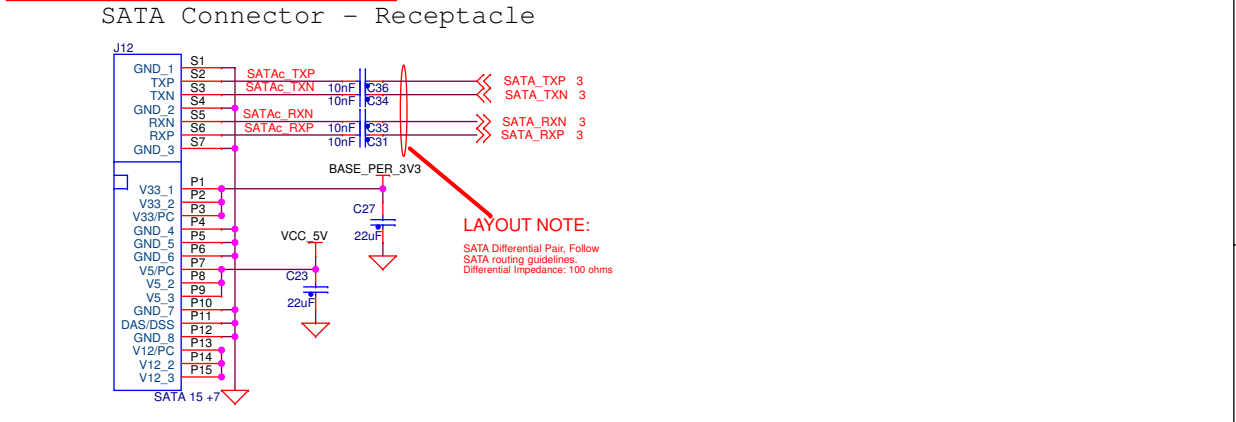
SATA Connector - Receptacle

J12

GND_1 S1
TXP S2
TXN S3
GND_2 S4
RXN S5
RXP S6
GND_3 S7

SATAc_TXP
SATAc_TXN
SATAc_RXN
SATAc_RXP

10nF C36
10nF C34
10nF C33
10nF C31

SATA_TXP 3
SATA_TXN 3
SATA_RXN 3
SATA_RXP 3

BASE_PER_3V3

V33_1 P1
V33_2 P2
V33/PC P3
GND_4 P4
GND_5 P5
GND_6 P6
V5/PC P7
V5_2 P8
V5_3 P9
GND_7 P10
DAS/DSS P11
GND_8 P12
V12/PC P13
V12_2 P14
V12_3 P15

SATA 15 +7

VCC_5V
C27
22uF
C23
22uF

LAYOUT NOTE:
SATA Differential Pair, Follow SATA routing guidelines.
Differential Impedance: 100 ohms